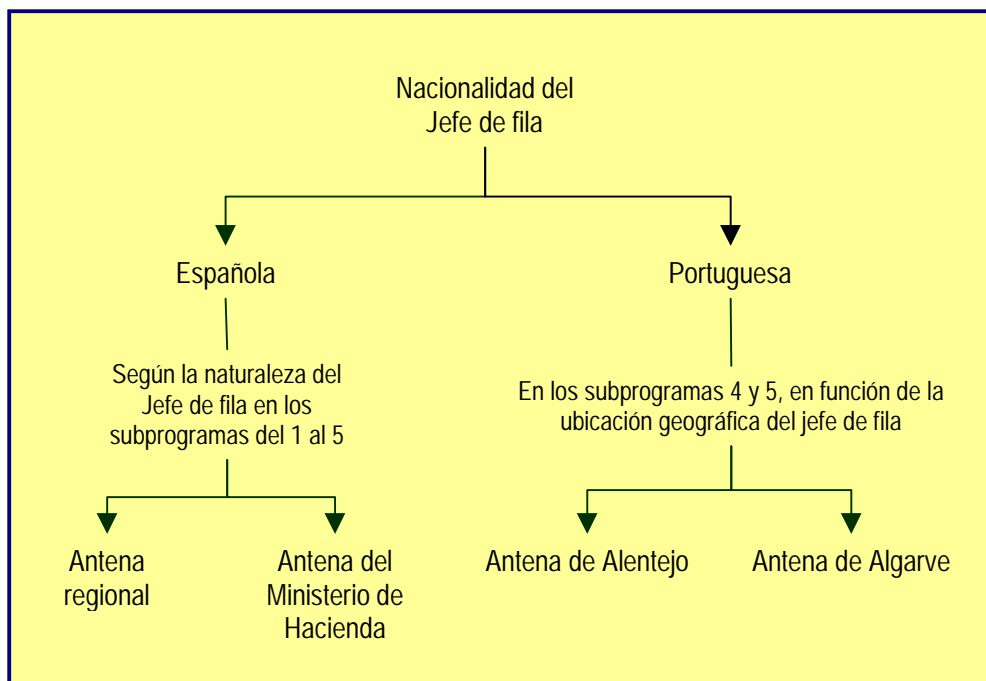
Nacionalidad del Jefe de fila

Española

Portuguesa

Según la naturaleza del Jefe de fila en los subprogramas del 1 al 5

En los subprogramas 4 y 5, en función de la ubicación geográfica del jefe de fila

Antena regional

Antena del Ministerio de Hacienda

Antena de Alentejo

Antena de Algarve